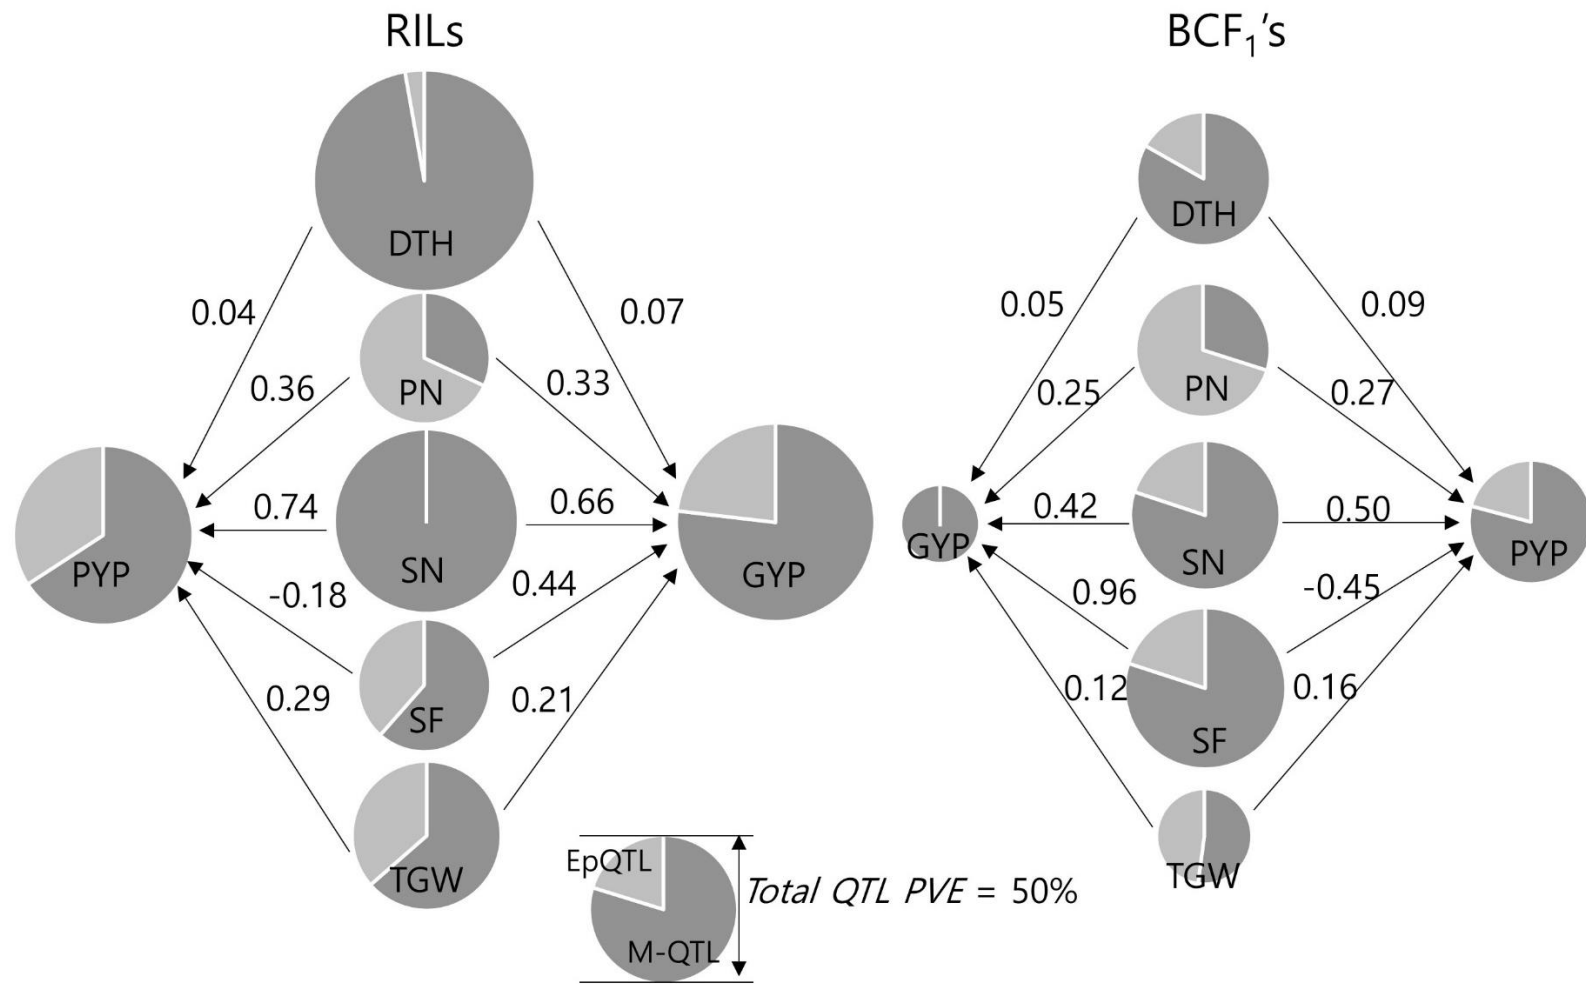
RILs

DTH
0.04
0.07
PN
0.36
0.33
PYP
0.74
SN
0.66
GYP
-0.18
0.44
SF
0.29
0.21
TGW

EpQTL
M-QTL
*Total QTL PVE* = 50%

BCF$_1$'s

DTH
0.05
0.09
PN
0.25
0.27
GYP
0.42
SN
0.50
PYP
0.96
-0.45
SF
0.12
0.16
TGW